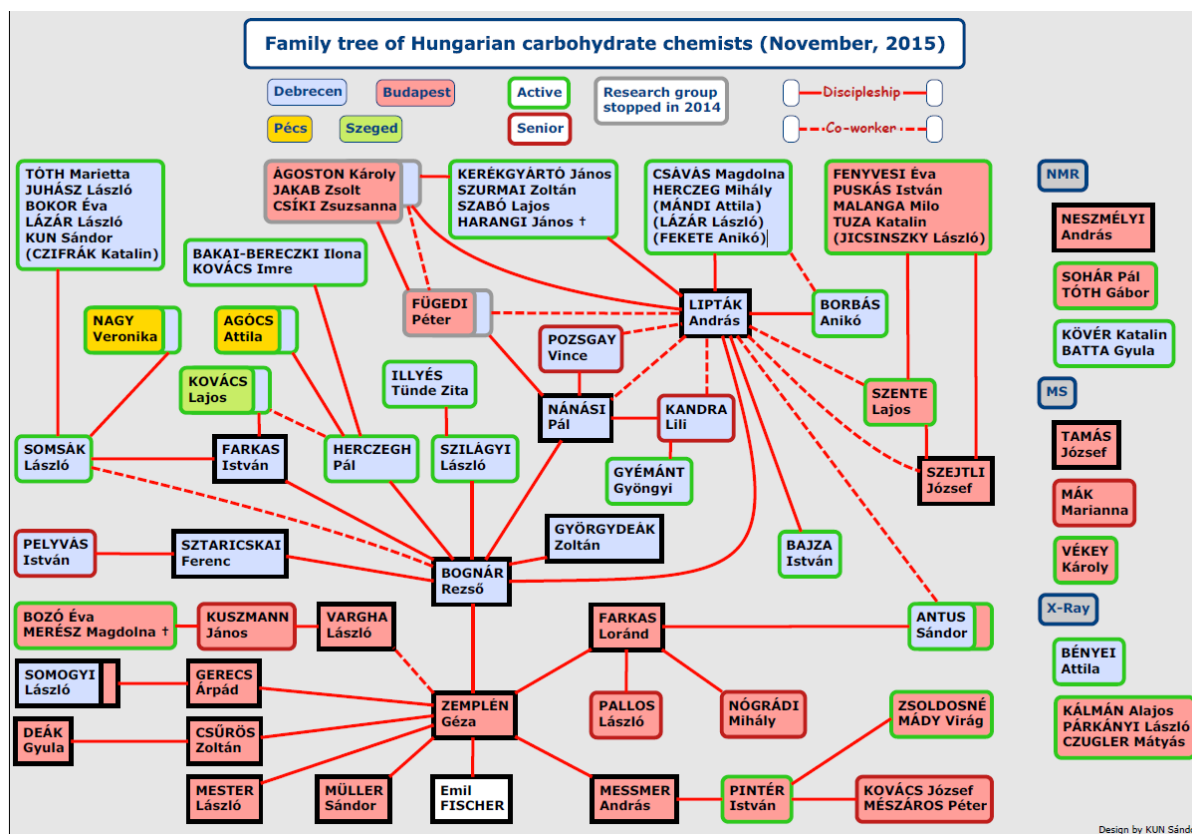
Family tree of Hungarian carbohydrate chemists (November, 2015)

Debrecen
Budapest
Pécs
Szeged
Active
Senior
Research group stopped in 2014
Discipleship
Co-worker

TÓTH Marietta
JUHÁSZ László
BOKOR Éva
LÁZÁR László
KUN Sándor
(CZIFRÁK Katalin)

ÁGOSTON Károly
JAKAB Zsolt
CSÍKI Zsuzsanna

KERÉKGYÁRTÓ János
SZURMAI Zoltán
SZABÓ Lajos
HARANGI János †

CSÁVÁS Magdolna
HERCZEG Mihály
(MÁNDI Attila)
(LÁZÁR László)
(FEKETE Anikó)

FENYVESI Éva
PUSKÁS István
MALANGA Milo
TUZA Katalin
(JICSINSZKY László)

NMR

NESZMÉLYI András

SOHÁR Pál
TÓTH Gábor

KÖVÉR Katalin
BATTA Gyula

MS

TAMÁS József

MÁK Marianna

VÉKEY Károly

X-Ray

BÉNYEI Attila

KÁLMÁN Alajos
PÁRKÁNYI László
CZUGLER Mátyás

BAKAI-BERECZKI Ilona
KOVÁCS Imre

NAGY Veronika

AGÓCS Attila

FÜGEDI Péter

LIPTÁK András

BORBÁS Anikó

POZSGAY Vince

KOVÁCS Lajos

ILLYÉS Tünde Zita

NÁNÁSI Pál

KANDRA Lili

SZENTE Lajos

SOMSÁK László

FARKAS István

HERCZEGH Pál

SZILÁGYI László

GYÉMÁNT Gyöngyi

SZEJTLI József

PELYVÁS István

SZTARICSKAI Ferenc

GYÖRGYDEÁK Zoltán

BAJZA István

BOGNÁR Rezső

BOZÓ Éva
MERÉSZ Magdolna †

KUSZMANN János

VARGHA László

FARKAS Loránd

ANTUS Sándor

SOMOGYI László

GERECS Árpád

ZEMPLÉN Géza

PALLOS László

NÓGRÁDI Mihály

ZSOLDOSNÉ MÁDY Virág

DEÁK Gyula

CSŰRÖS Zoltán

MESTER László

MÜLLER Sándor

Emil FISCHER

MESSMER András

PINTÉR István

KOVÁCS József
MÉSZÁROS Péter

Design by KUN Sánd